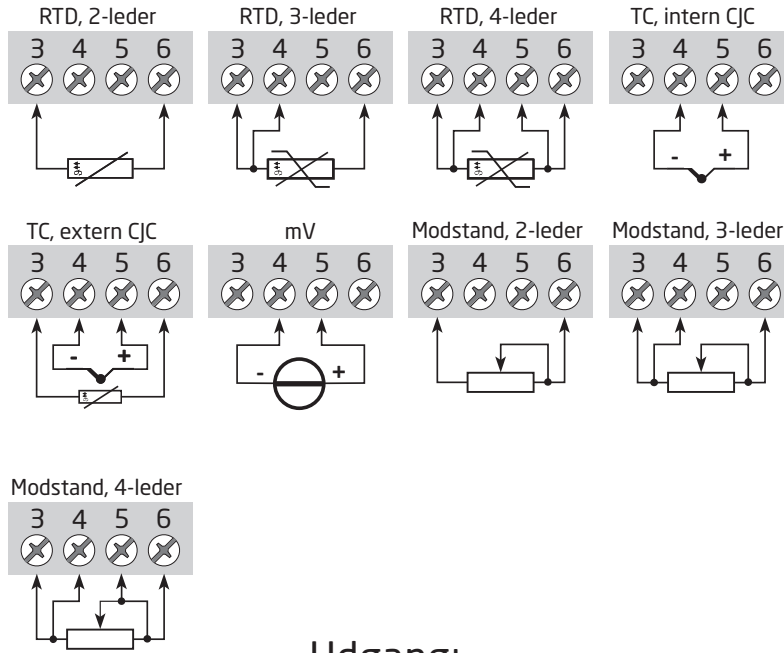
RTD, 2-leder
3 4 5 6

RTD, 3-leder
3 4 5 6

RTD, 4-leder
3 4 5 6

TC, intern CJC
3 4 5 6
- +

TC, extern CJC
3 4 5 6
- +

mV
3 4 5 6
- +

Modstand, 2-leder
3 4 5 6

Modstand, 3-leder
3 4 5 6

Modstand, 4-leder
3 4 5 6

Udgang: